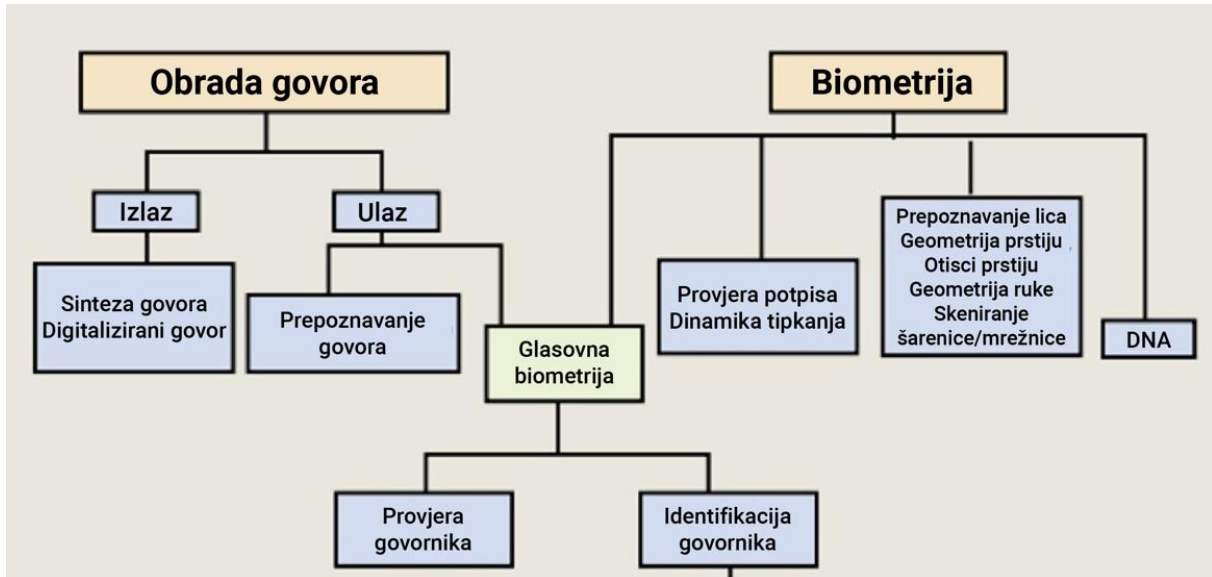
Obrada govora

Biometrija

Izlaz

Ulaz

Sinteza govora
Digitalizirani govor

Prepoznavanje govora

Glasovna biometrija

Provjera potpisa
Dinamika tipkanja

Prepoznavanje lica
Geometrija prstiju
Otisci prstiju
Geometrija ruke
Skeniranje šarenice/mrežnice

DNA

Provjera govornika

Identifikacija govornika